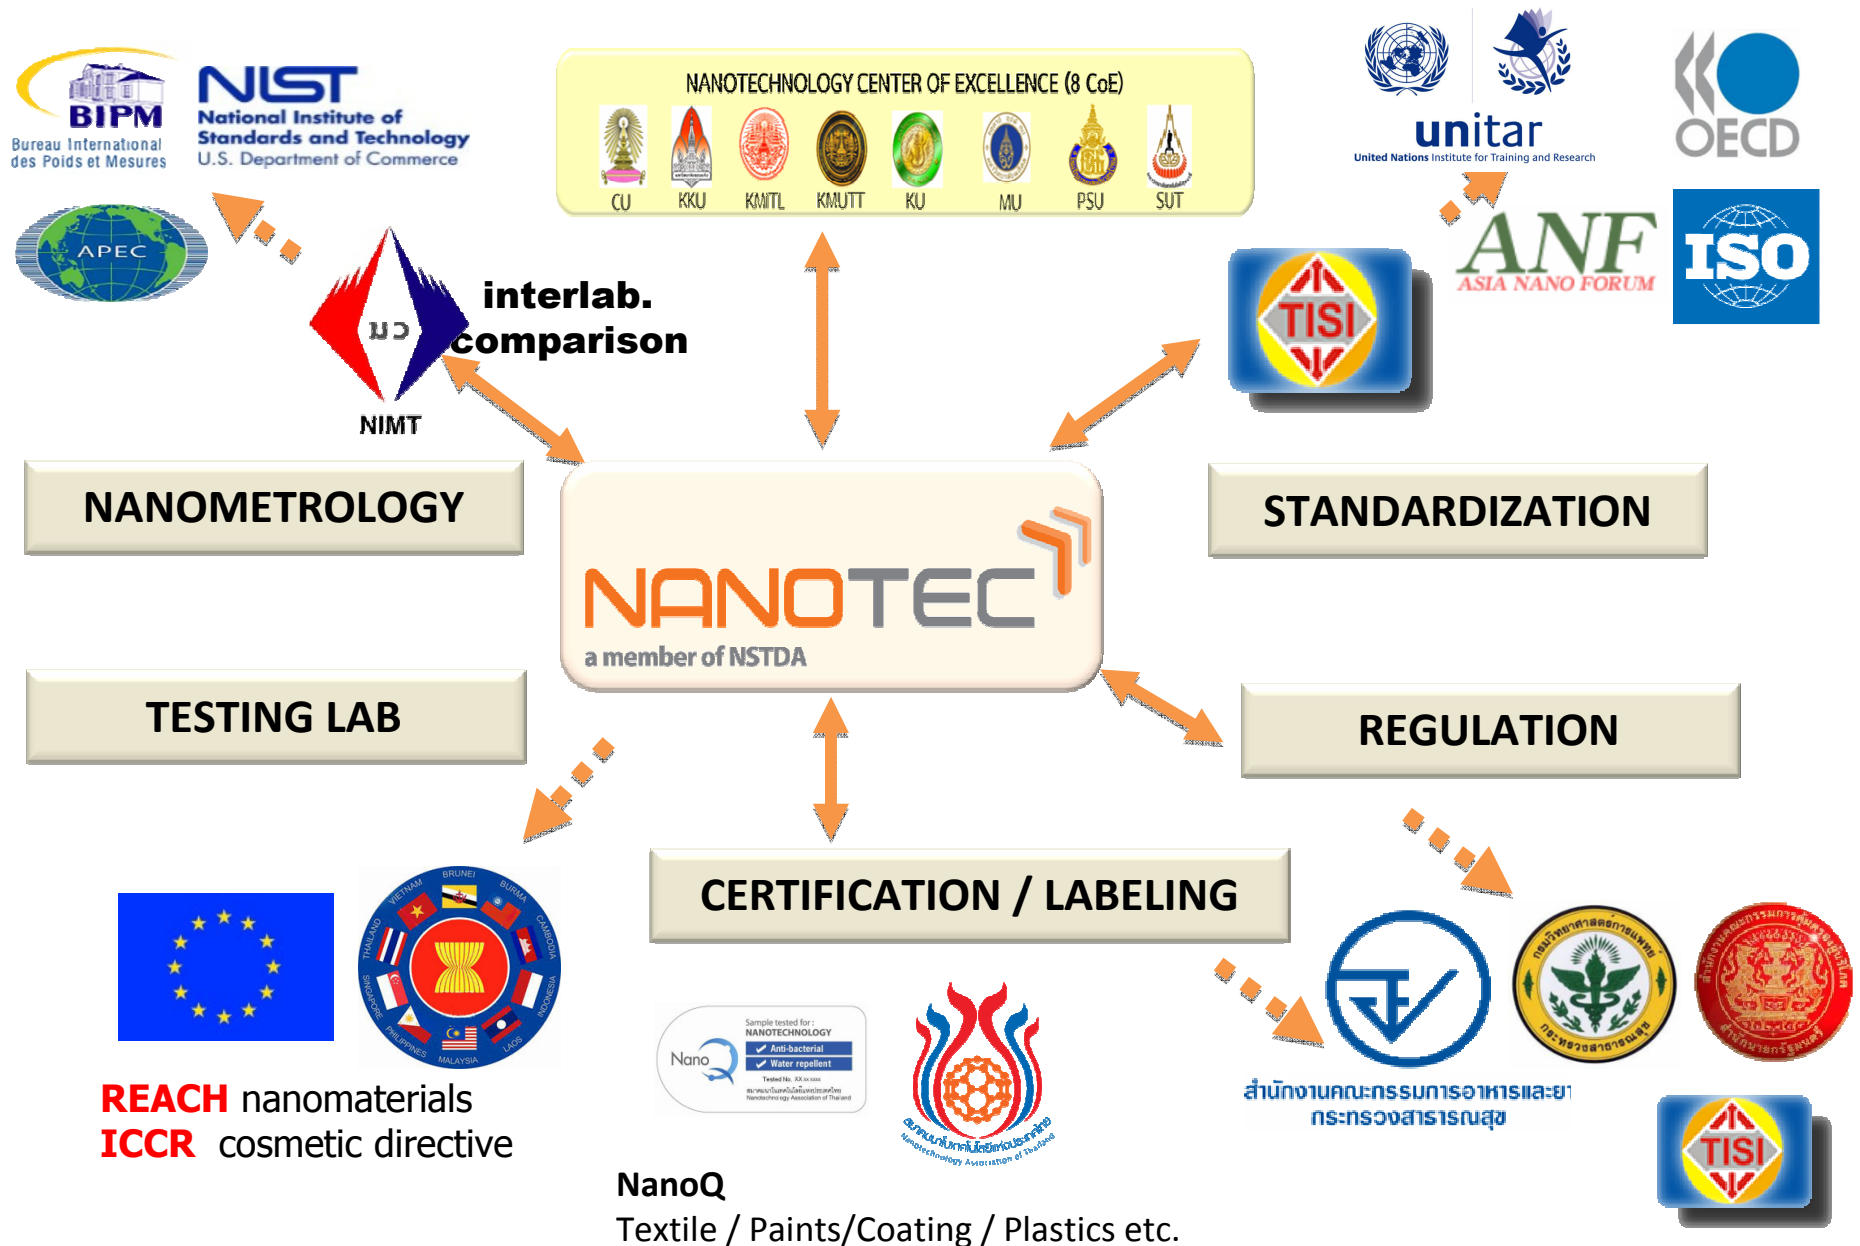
BIPM
Bureau International des Poids et Mesures

NIST
National Institute of Standards and Technology
U.S. Department of Commerce

APEC

NANOTECHNOLOGY CENTER OF EXCELLENCE (8 CoE)
CU KKU KMITL KMUTT KU MU PSU SUT

unitar
United Nations Institute for Training and Research

OECD

ANF
ASIA NANO FORUM

ISO

มว
NIMT

interlab. comparison

TISI

NANOMETROLOGY

STANDARDIZATION

NANOTEC
a member of NSTDA

TESTING LAB

REGULATION

CERTIFICATION / LABELING

BRUNEI BURMA CAMBODIA INDONESIA LAOS MALAYSIA PHILIPPINES SINGAPORE THAILAND VIETNAM

REACH nanomaterials
ICCR cosmetic directive

Nano
Sample tested for : NANOTECHNOLOGY
Anti-bacterial
Water repellent
Tested No. XX-xx-xxxx
Nanotechnology Association of Thailand

สมาคมนาโนเทคโนโลยีแห่งประเทศไทย
Nanotechnology Association of Thailand

NanoQ
Textile / Paints/Coating / Plastics etc.

สำนักงานคณะกรรมการอาหารและยา
กระทรวงสาธารณสุข

TISI